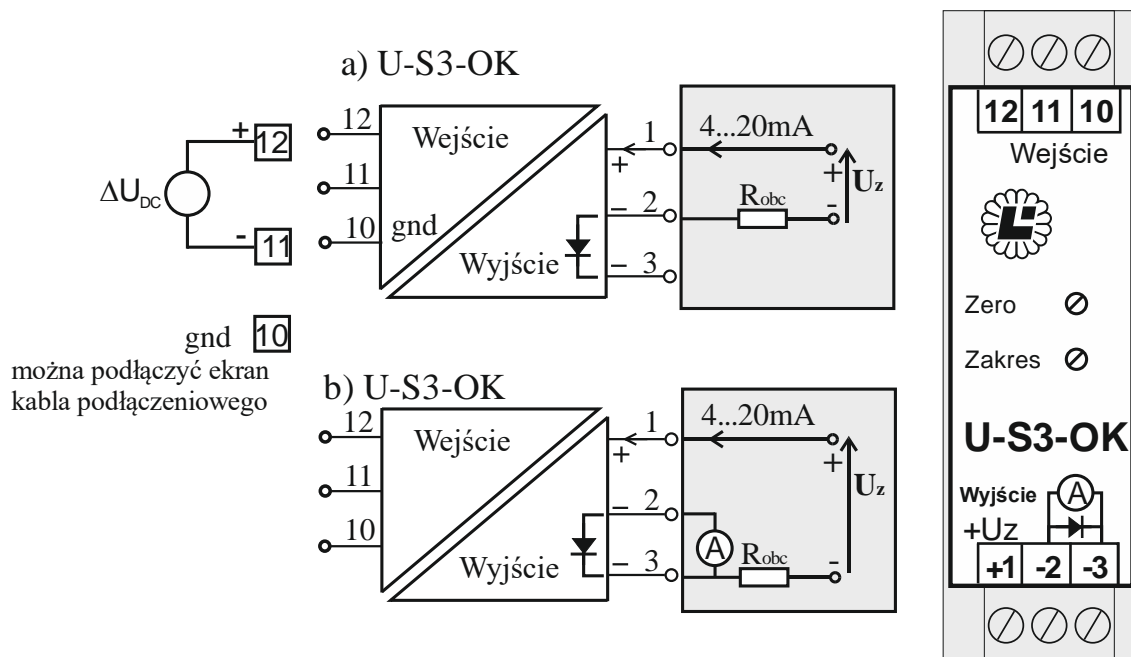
a) U-S3-OK

+ 12
$\Delta U_{DC}$
- 11

12
11
10 gnd
Wejście
Wyjście
1 +
2 –
3 –
4...20mA
$R_{obc}$
+ $U_z$ -

gnd 10
można podłączyć ekran kabla podłączeniowego

b) U-S3-OK

12
11
10
Wejście
Wyjście
1 +
2 –
3 –
4...20mA
A
$R_{obc}$
+ $U_z$ -

12 11 10
Wejście
Zero
Zakres
U-S3-OK
Wyjście
A
+Uz
+1 -2 -3